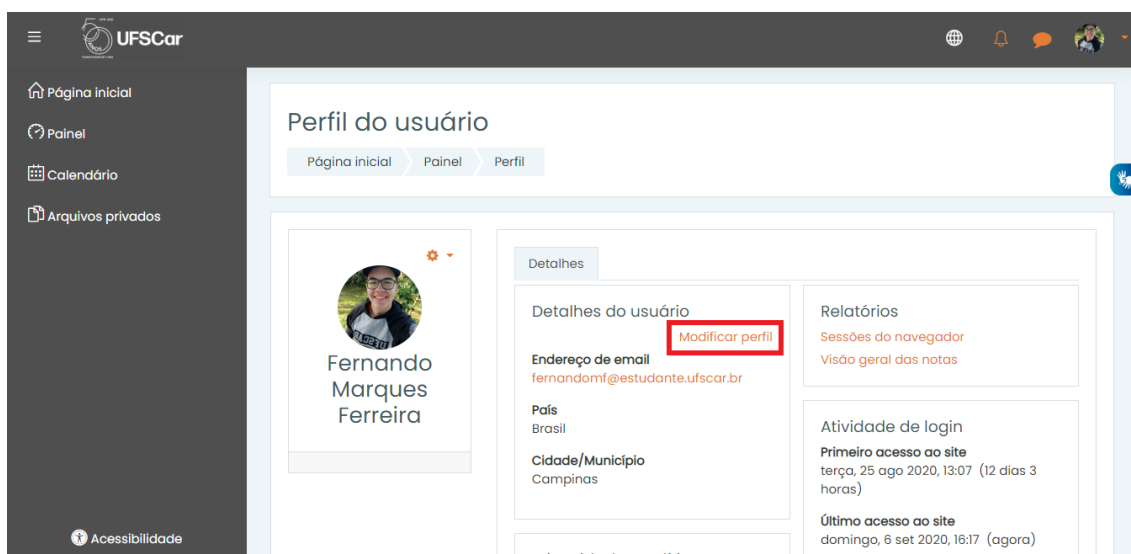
UFSCar

Página inicial
Painel
Calendário
Arquivos privados

Acessibilidade

Perfil do usuário

Página inicial Painel Perfil

Fernando Marques Ferreira

Detalhes

Detalhes do usuário
Modificar perfil
Endereço de email
fernandomf@estudante.ufscar.br
País
Brasil
Cidade/Município
Campinas

Relatórios
Sessões do navegador
Visão geral das notas

Atividade de login
Primeiro acesso ao site
terça, 25 ago 2020, 13:07 (12 dias 3 horas)
Último acesso ao site
domingo, 6 set 2020, 16:17 (agora)